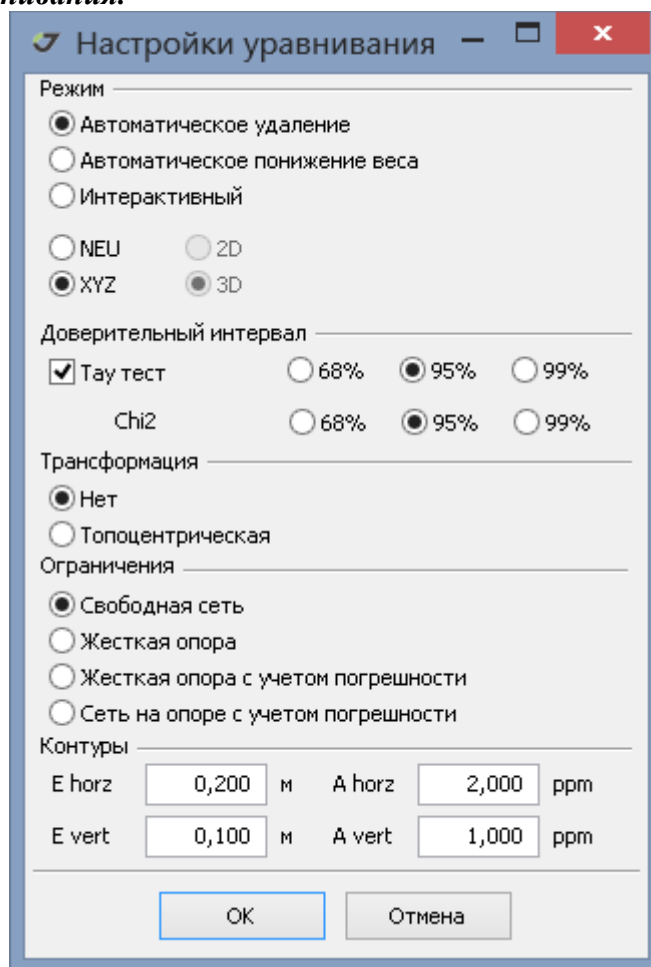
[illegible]

Настройки уравнивания

Режим
Автоматическое удаление
Автоматическое понижение веса
Интерактивный

NEU
2D
XYZ
3D

Доверительный интервал
Тау тест
68%
95%
99%
Chi2
68%
95%
99%

Трансформация
Нет
Топоцентрическая

Ограничения
Свободная сеть
Жесткая опора
Жесткая опора с учетом погрешности
Сеть на опоре с учетом погрешности

Контуры
| E horz | 0,200 | м | A horz | 2,000 | ppm |
|---|---|---|---|---|---|
| E vert | 0,100 | м | A vert | 1,000 | ppm |

OK
Отмена